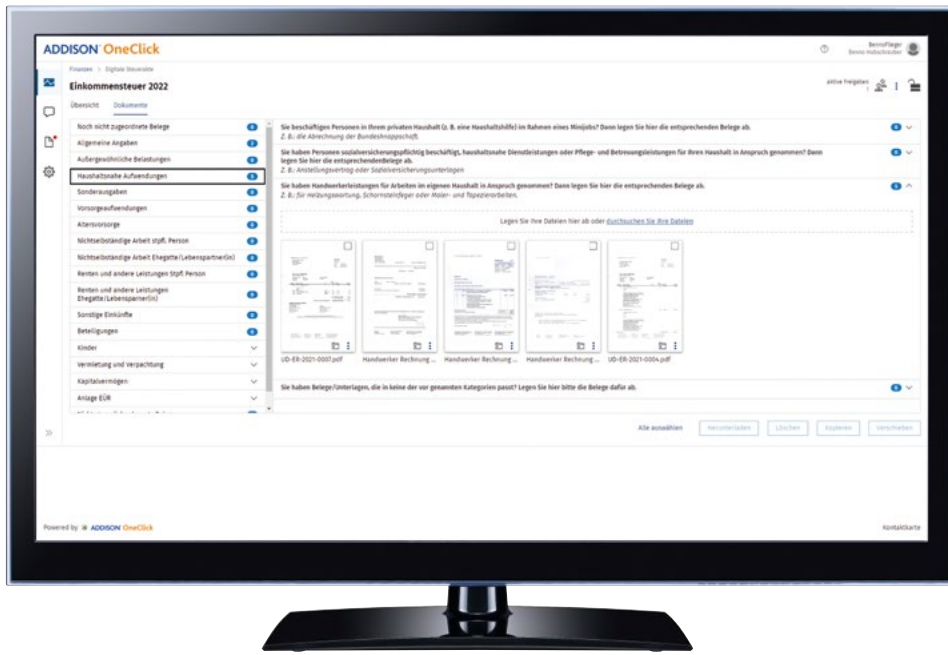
ADDISON OneClick

BennoPfleger
Benno Heilschnäcker

Finanzen > Digitale Steuerakte

Einkommensteuer 2022

aktive Freigaben

Übersicht Dokumente

Noch nicht zugeordnete Belege
Allgemeine Angaben
Außergewöhnliche Belastungen
Haushaltsnahe Aufwendungen
Sonderausgaben
Vorsorgeaufwendungen
Altersvorsorge
Nichtselbständige Arbeit stpfl. Person
Nichtselbständige Arbeit Ehegatte/Lebenspartner(in)
Renten und andere Leistungen Stpfl. Person
Renten und andere Leistungen Ehegatte/Lebenspartner(in)
Sonstige Einkünfte
Beteiligungen
Kinder
Vermietung und Verpachtung
Kapitalvermögen
Anlage EÜR

Sie beschäftigen Personen in Ihrem privaten Haushalt (z. B. eine Haushaltshilfe) im Rahmen eines Minijobs? Dann legen Sie hier die entsprechenden Belege ab.
Z. B.: die Abrechnung der Bundesknappschaft.

Sie haben Personen sozialversicherungspflichtig beschäftigt, haushaltsnahe Dienstleistungen oder Pflege- und Betreuungsleistungen für Ihren Haushalt in Anspruch genommen? Dann legen Sie hier die entsprechendenBelege ab.
Z. B.: Anstellungsvertrag oder Sozialversicherungsunterlagen

Sie haben Handwerkerleistungen für Arbeiten im eigenen Haushalt in Anspruch genommen? Dann legen Sie hier die entsprechenden Belege ab.
Z. B.: für Heizungswartung, Schornsteinfeger oder Maler- und Tapezierarbeiten.

Legen Sie Ihre Dateien hier ab oder durchsuchen Sie Ihre Dateien

UD-ER-2021-0007.pdf
Handwerker Rechnung ...
Handwerker Rechnung ...
Handwerker Rechnung ...
UD-ER-2021-0004.pdf

Sie haben Belege/Unterlagen, die in keine der vor genannten Kategorien passt? Legen Sie hier bitte die Belege dafür ab.

Alle auswählen
Herunterladen
Löschen
Kopieren
Verschieben

Powered by ADDISON OneClick

Kontaktkarte